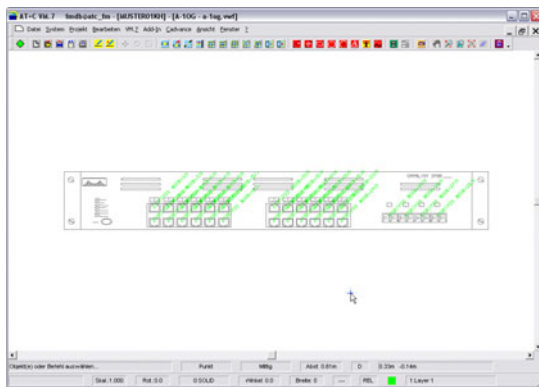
AT+C V4.7 tmdb@atc_fm - [MUSTER01KH] - [A-10G - a-1og.vef]

Datei System Projekt Bearbeiten VM.2 Add-In Cadvance Ansicht Fenster ?

Objekt(e) oder Befehl auswählen...

Punkt

Mittig

Abst. 0.61m

D

0.33m -0.14m

Skal. 1:000

Rot. 0.0

0 SOLID

Winkel 0.0

Breite 0

REL

1 Layer 1